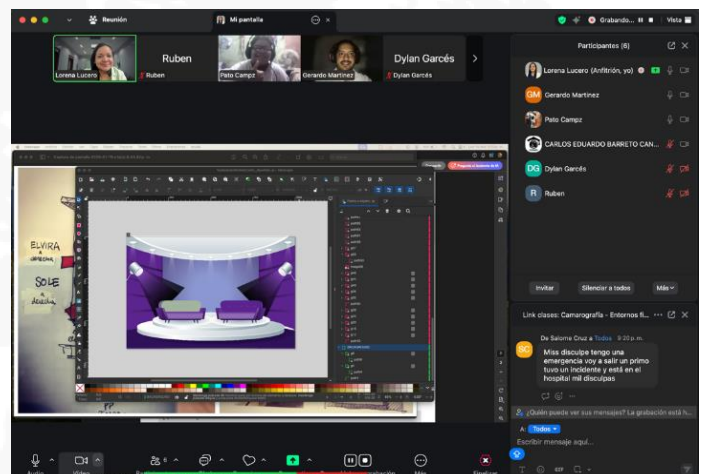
Reunión
Mi pantalla
Grabando...
Vista

Lorena Lucero
Ruben
Ruben
Pato Campz
Gerardo Martinez
Dylan Garcés
Dylan Garcés

Participantes (6)
Lorena Lucero (Anfitrión, yo)
GM Gerardo Martinez
Pato Campz
CARLOS EDUARDO BARRETO CAN...
DG Dylan Garcés
R Ruben

Invitar
Silenciar a todos
Más

ELVIRA
SOLE
derecha

Link clases: Camarografía - Entornos fi...
SC De Salome Cruz a Todos 9:20 p. m.
Miss disculpe tengo una emergencia voy a salir un primo tuvo un incidente y está en el hospital mil disculpas

¿Quién puede ver sus mensajes? La grabación está h...
A: Todos
Escribir mensaje aquí...

Audio
Video
Participantes
Más
Finalizar